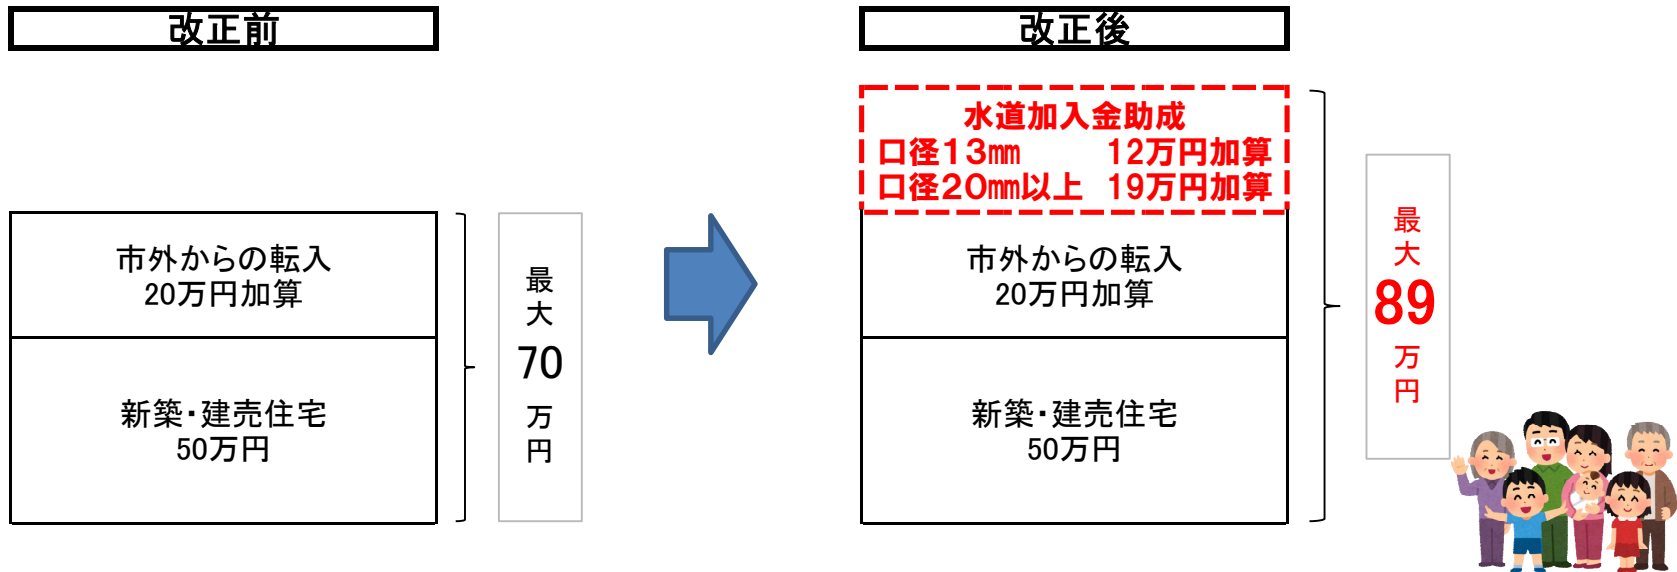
改正前

市外からの転入
20万円加算

新築・建売住宅
50万円

最大
70
万円

改正後

水道加入金助成
口径13mm　12万円加算
口径20mm以上　19万円加算

市外からの転入
20万円加算

新築・建売住宅
50万円

最大
89
万円